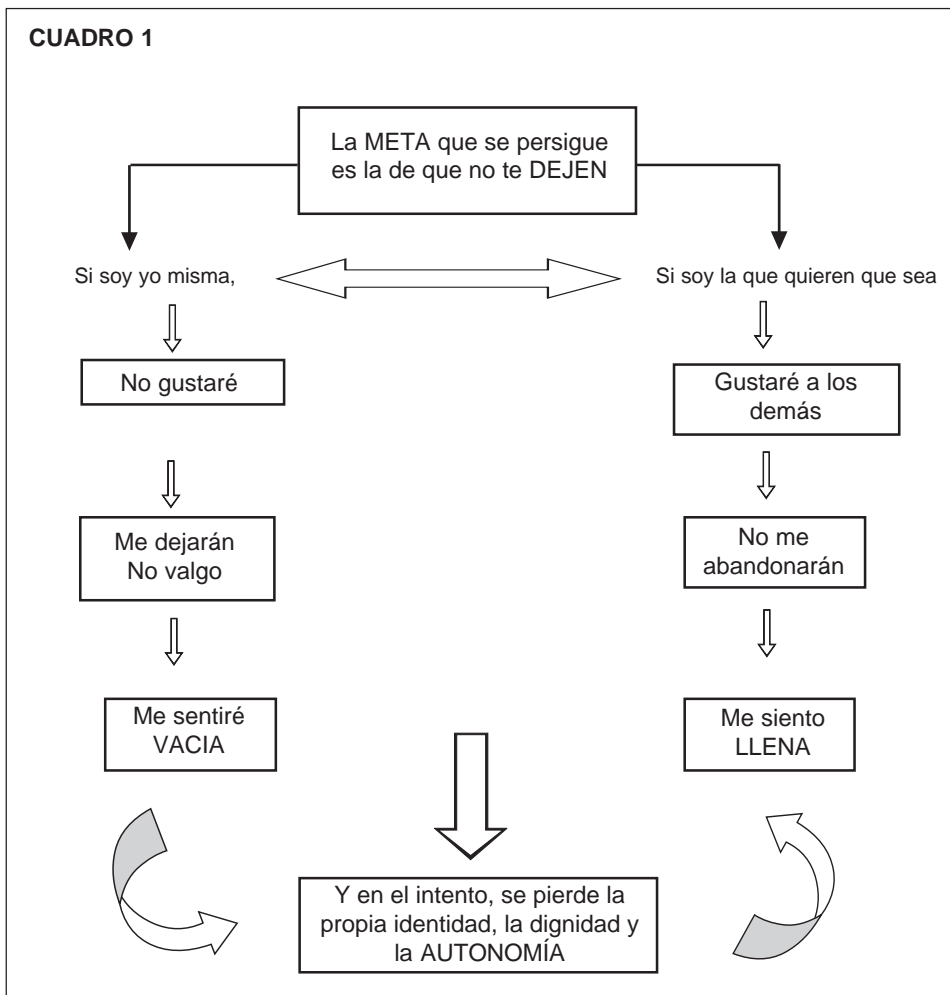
CUADRO 1

La META que se persigue es la de que no te DEJEN

Si soy yo misma,

Si soy la que quieren que sea

No gustaré

Me dejarán
No valgo

Me sentiré
VACIA

Gustaré a los demás

No me abandonarán

Me siento
LLENA

Y en el intento, se pierde la propia identidad, la dignidad y la AUTONOMÍA